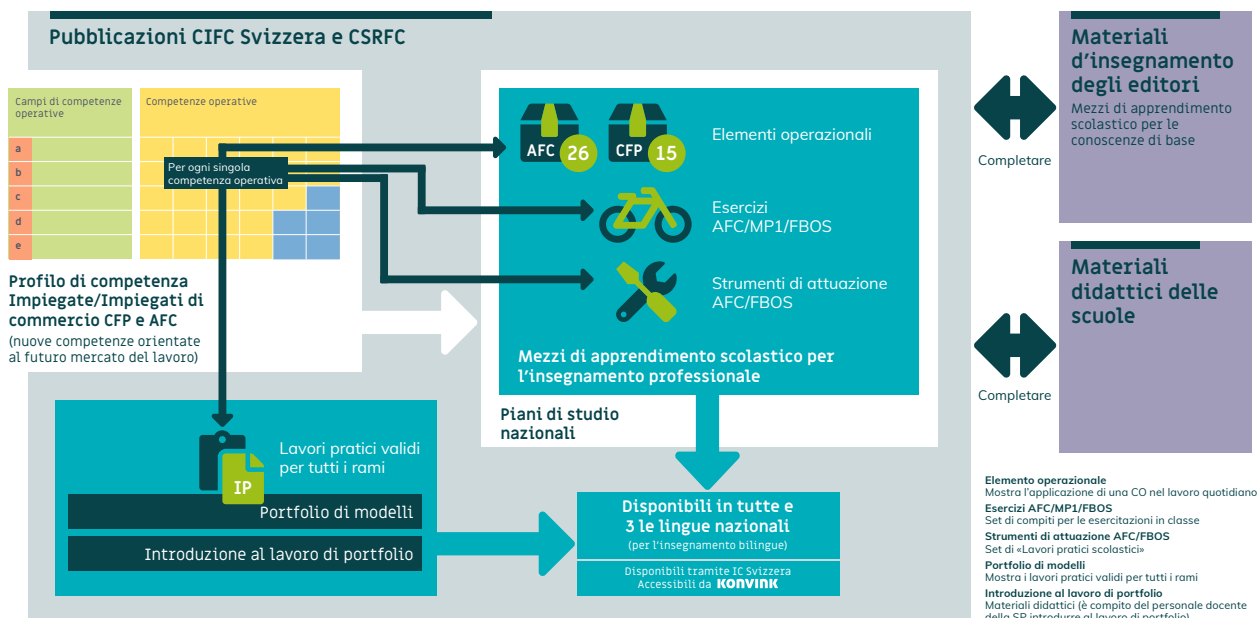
Pubblicazioni CIFC Svizzera e CSRFC

Campi di competenze operative

Competenze operative

a
b
c
d
e

Per ogni singola competenza operativa

Profilo di competenza Impiegate/Impiegati di commercio CFP e AFC
(nuove competenze orientate al futuro mercato del lavoro)

AFC 26

CFP 15

Elementi operazionali

Esercizi AFC/MP1/FBOS

Strumenti di attuazione AFC/FBOS

Mezzi di apprendimento scolastico per l'insegnamento professionale

Piani di studio nazionali

Lavori pratici validi per tutti i rami

IP

Portfolio di modelli

Introduzione al lavoro di portfolio

Disponibili in tutte e 3 le lingue nazionali
(per l'insegnamento bilingue)

Disponibili tramite IC Svizzera
Accessibili da KONVINK

Completare

Materiali d'insegnamento degli editori
Mezzi di apprendimento scolastico per le conoscenze di base

Completare

Materiali didattici delle scuole

Elemento operazionale
Mostra l'applicazione di una CO nel lavoro quotidiano
Esercizi AFC/MP1/FBOS
Set di compiti per le esercitazioni in classe
Strumenti di attuazione AFC/FBOS
Set di «Lavori pratici scolastici»
Portfolio di modelli
Mostra i lavori pratici validi per tutti i rami
Introduzione al lavoro di portfolio
Materiali didattici (è compito del personale docente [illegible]